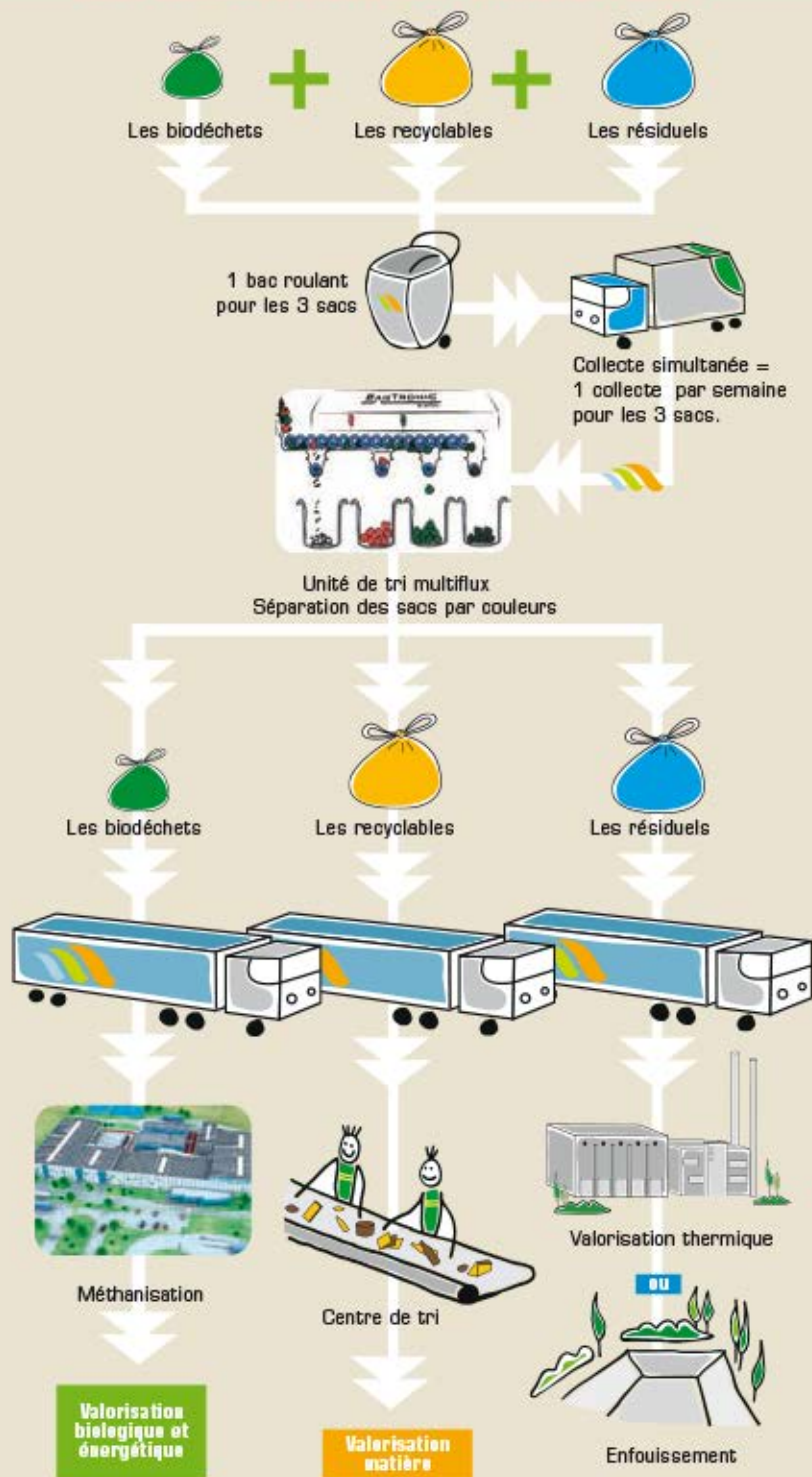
Les biodéchets

Les recyclables

Les résiduels

1 bac roulant pour les 3 sacs

Collecte simultanée = 1 collecte par semaine pour les 3 sacs.

BAGTRONIC

Unité de tri multiflux
Séparation des sacs par couleurs

Les biodéchets

Les recyclables

Les résiduels

Méthanisation

Centre de tri

Valorisation thermique

ou

Enfouissement

Valorisation biologique et énergétique

Valorisation matière